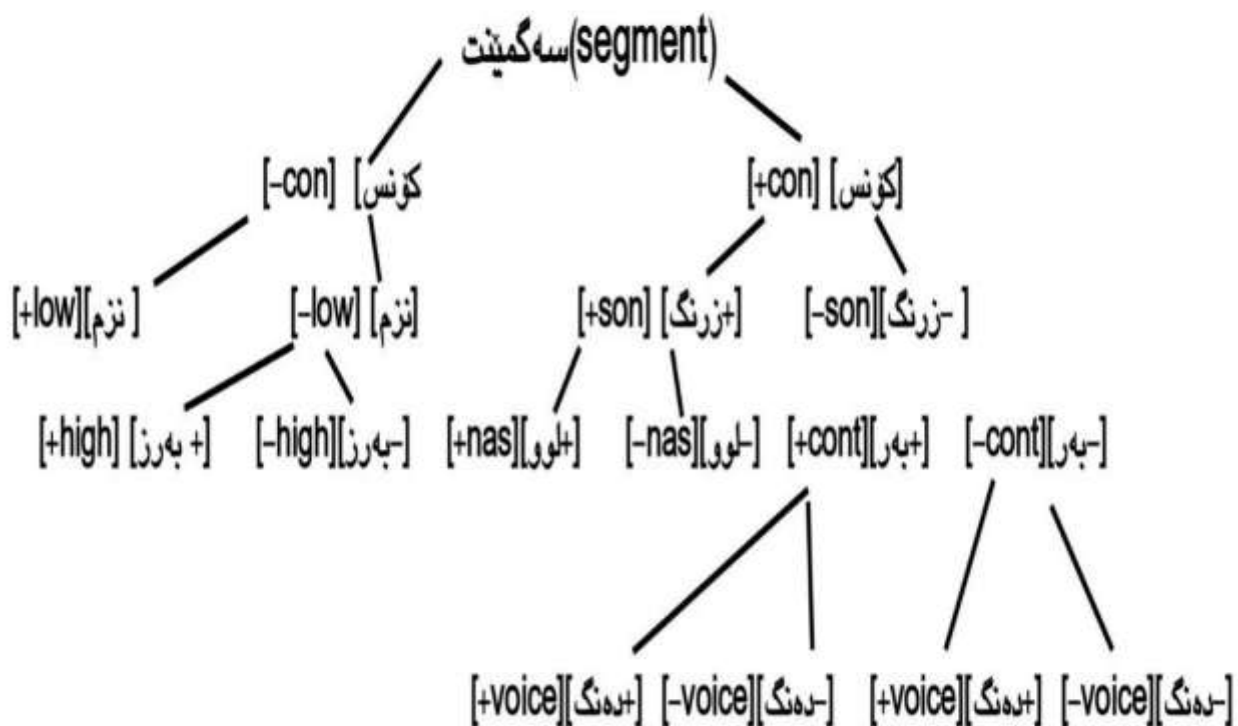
سەگمێنت(segment)

[-con] [کۆنس]

[+con] [کۆنس]

[+low][نزم ]

[-low] [نزم]

[+son] [+زرنگ]

[-son][-زرنگ ]

[+high] [+ بەرز]

[-high][-بەرز]

[+nas][+لوو]

[-nas][-لوو]

[+cont][+بەر]

[-cont][-بەر]

[+voice][+دەنگ]

[-voice][-دەنگ]

[+voice][+دەنگ]

[-voice][-دەنگ]